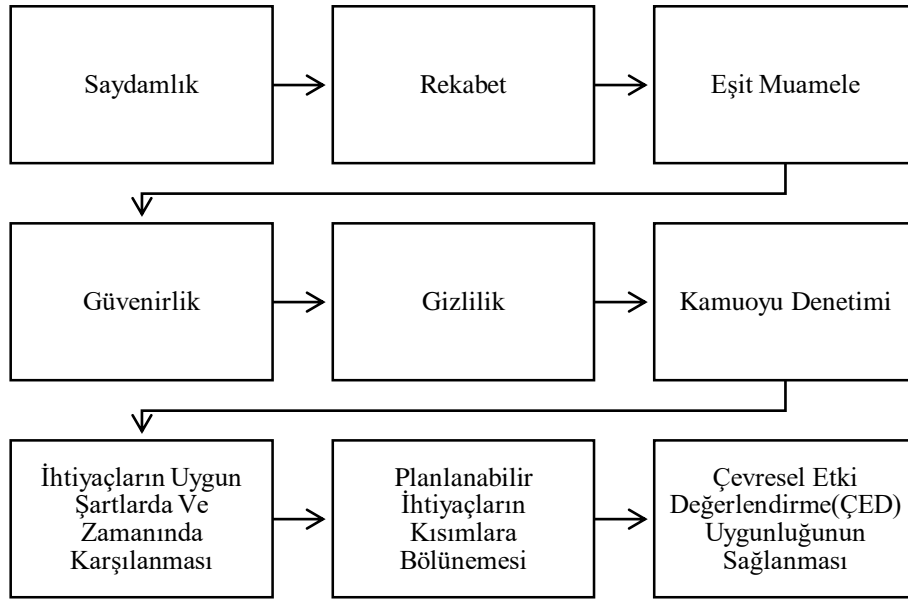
Saydamlık

Rekabet

Eşit Muamele

Güvenirlik

Gizlilik

Kamuoyu Denetimi

İhtiyaçların Uygun Şartlarda Ve Zamanında Karşılanması

Planlanabilir İhtiyaçların Kısımlara Bölünemesi

Çevresel Etki Değerlendirme(ÇED) Uygunluğunun Sağlanması